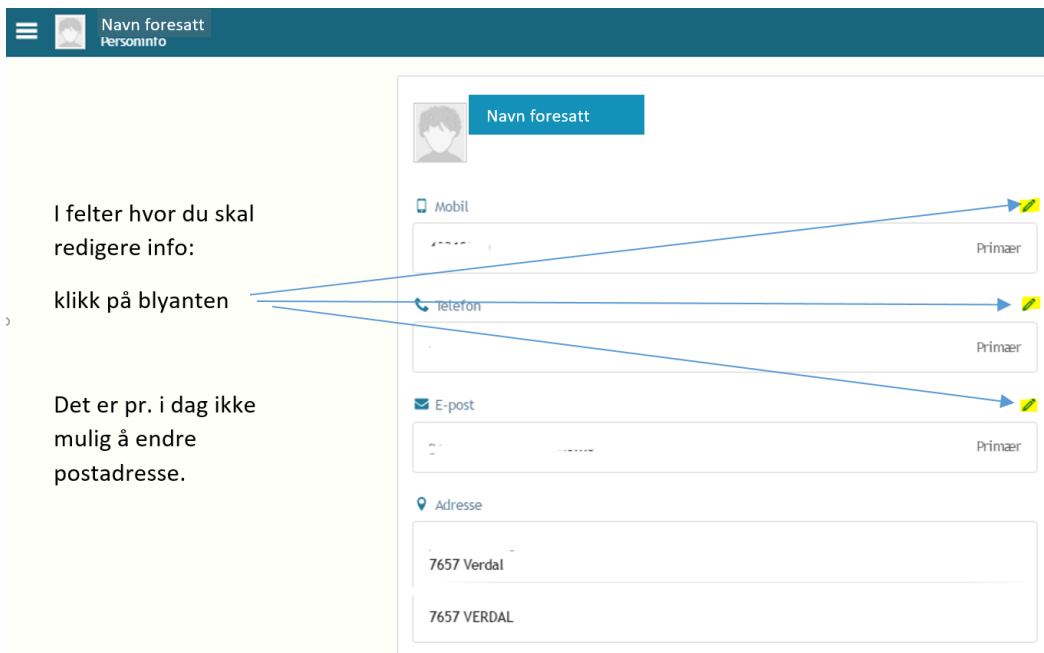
Navn foresatt
Personinfo

Navn foresatt

I felter hvor du skal redigere info:

klikk på blyanten

Det er pr. i dag ikke mulig å endre postadresse.

Mobil
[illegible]
Primær

Telefon
Primær

E-post
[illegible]
Primær

Adresse
7657 Verdal

7657 VERDAL